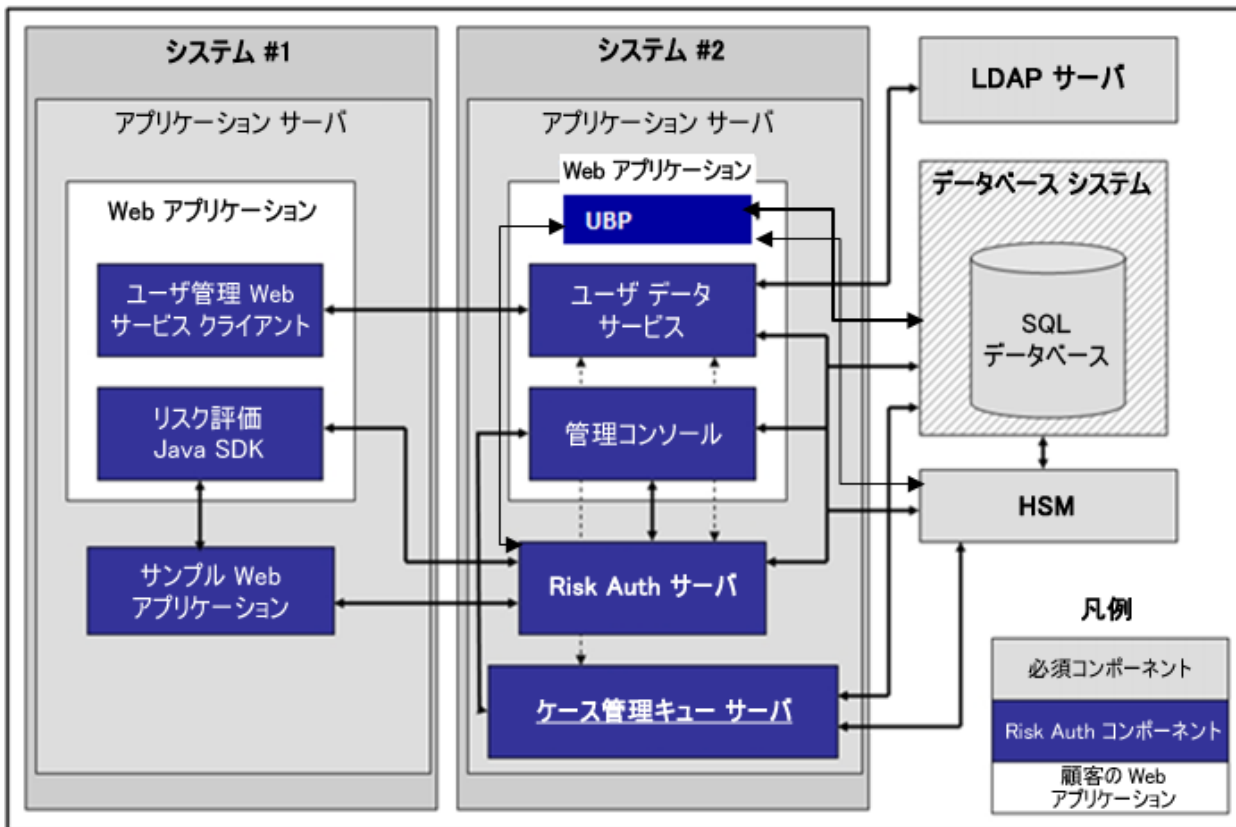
システム #1

アプリケーション サーバ

Web アプリケーション

ユーザ管理 Web サービス クライアント

リスク評価 Java SDK

サンプル Web アプリケーション

システム #2

アプリケーション サーバ

Web アプリケーション

UBP

ユーザ データ サービス

管理コンソール

Risk Auth サーバ

ケース管理キュー サーバ

LDAP サーバ

データベース システム

SQL データベース

HSM

凡例

必須コンポーネント

Risk Auth コンポーネント

顧客の Web アプリケーション